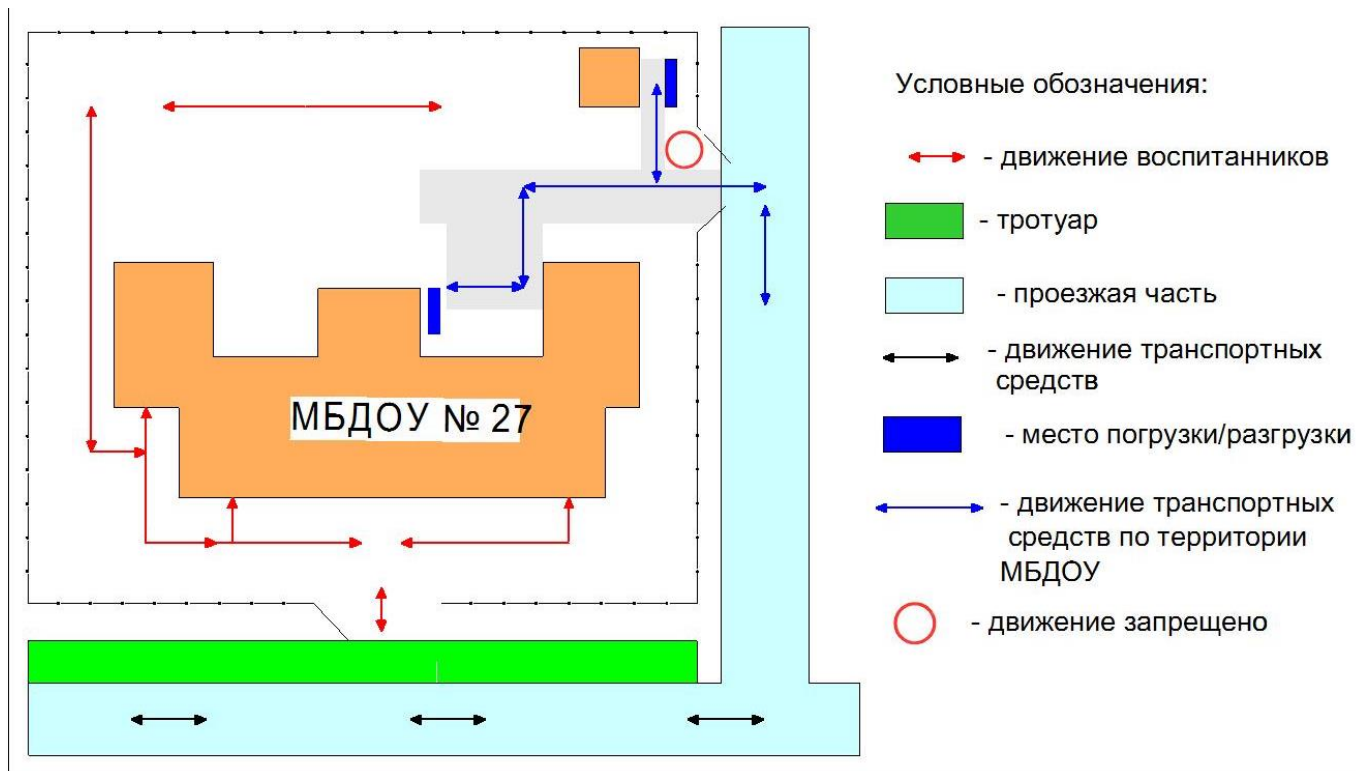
МБДОУ № 27

Условные обозначения:

- движение воспитанников

- тротуар

- проезжая часть

- движение транспортных средств

- место погрузки/разгрузки

- движение транспортных средств по территории МБДОУ

- движение запрещено